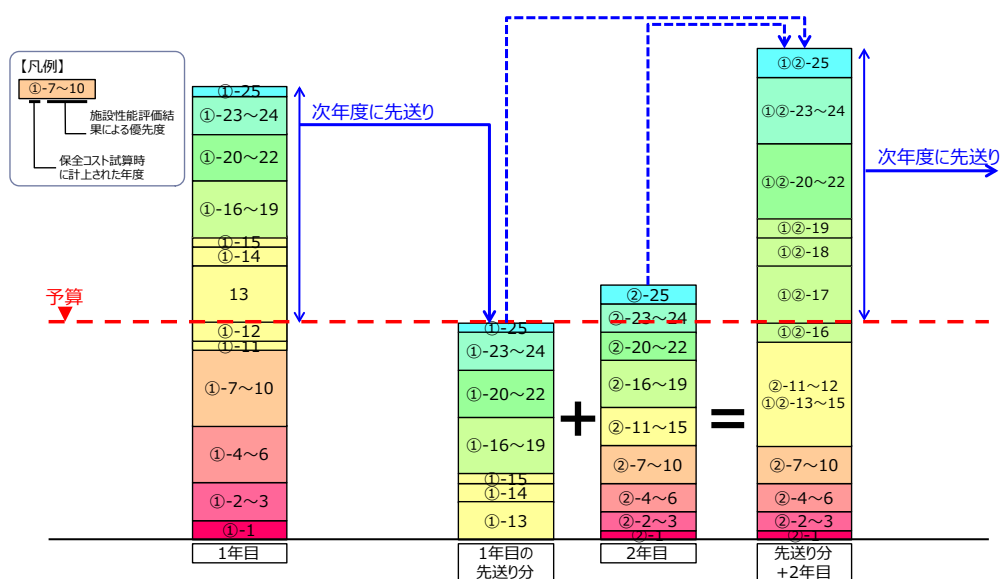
【凡例】
①-7～10
施設性能評価結果による優先度
保全コスト試算時に計上された年度

①-25
①-23～24
①-20～22
①-16～19
①-15
①-14
13
①-12
①-11
①-7～10
①-4～6
①-2～3
①-1
1年目

次年度に先送り

予算

①-25
①-23～24
①-20～22
①-16～19
①-15
①-14
①-13
1年目の先送り分

+

②-25
②-23～24
②-20～22
②-16～19
②-11～15
②-7～10
②-4～6
②-2～3
②-1
2年目

=

①②-25
①②-23～24
①②-20～22
①②-19
①②-18
①②-17
①②-16
②-11～12
①②-13～15
②-7～10
②-4～6
②-2～3
②-1
先送り分+2年目

次年度に先送り